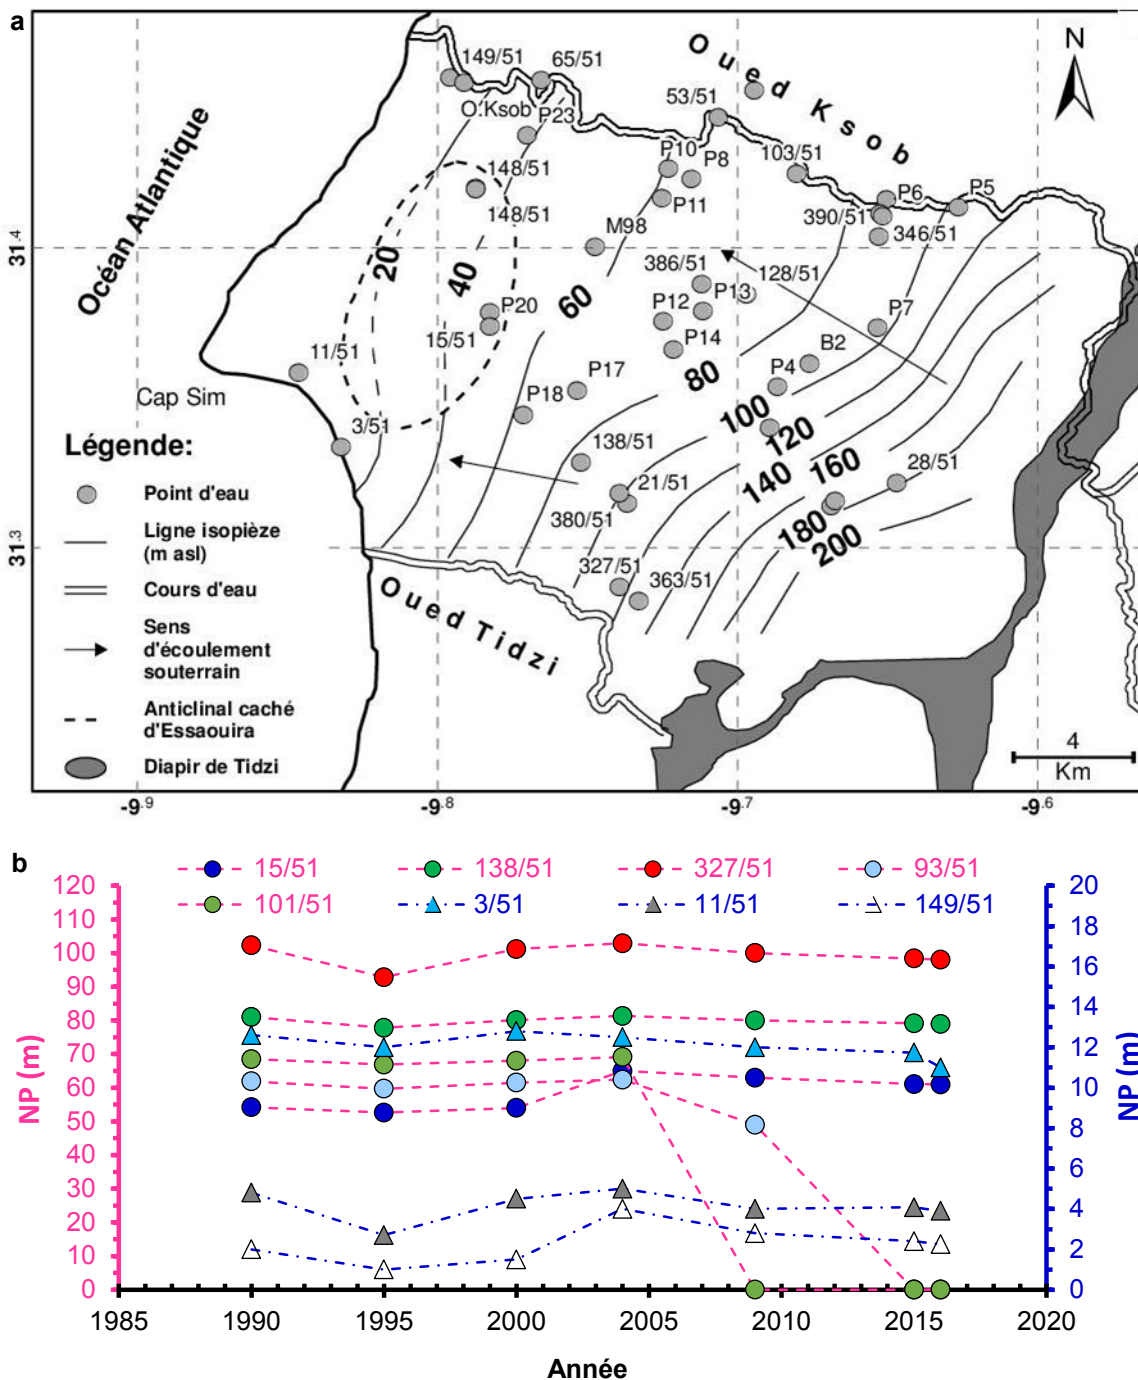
a

Océan Atlantique

Oued Ksob

N

149/51
65/51
O.Ksob
P23
53/51
P10
P8
103/51
148/51
148/51
P11
P6
P5
390/51
346/51
M98
386/51
128/51
P13
P20
P12
P7
15/51
P14
11/51
B2
P17
P4
Cap Sim
P18
3/51
138/51
28/51
21/51
380/51
327/51
363/51

20
40
60
80
100
120
140
160
180
200

$31^{.4}$
$31^{.3}$

Légende:
Point d'eau
Ligne isopièze (m asl)
Cours d'eau
Sens d'écoulement souterrain
Anticlinal caché d'Essaouira
Diapir de Tidzi

Oued Tidzi

4
Km

$-9^{.9}$
$-9^{.8}$
$-9^{.7}$
$-9^{.6}$

b

15/51
138/51
327/51
93/51
101/51
3/51
11/51
149/51

NP (m)
120
110
100
90
80
70
60
50
40
30
20
10
0

NP (m)
20
18
16
14
12
10
8
6
4
2
0

1985
1990
1995
2000
2005
2010
2015
2020

Année